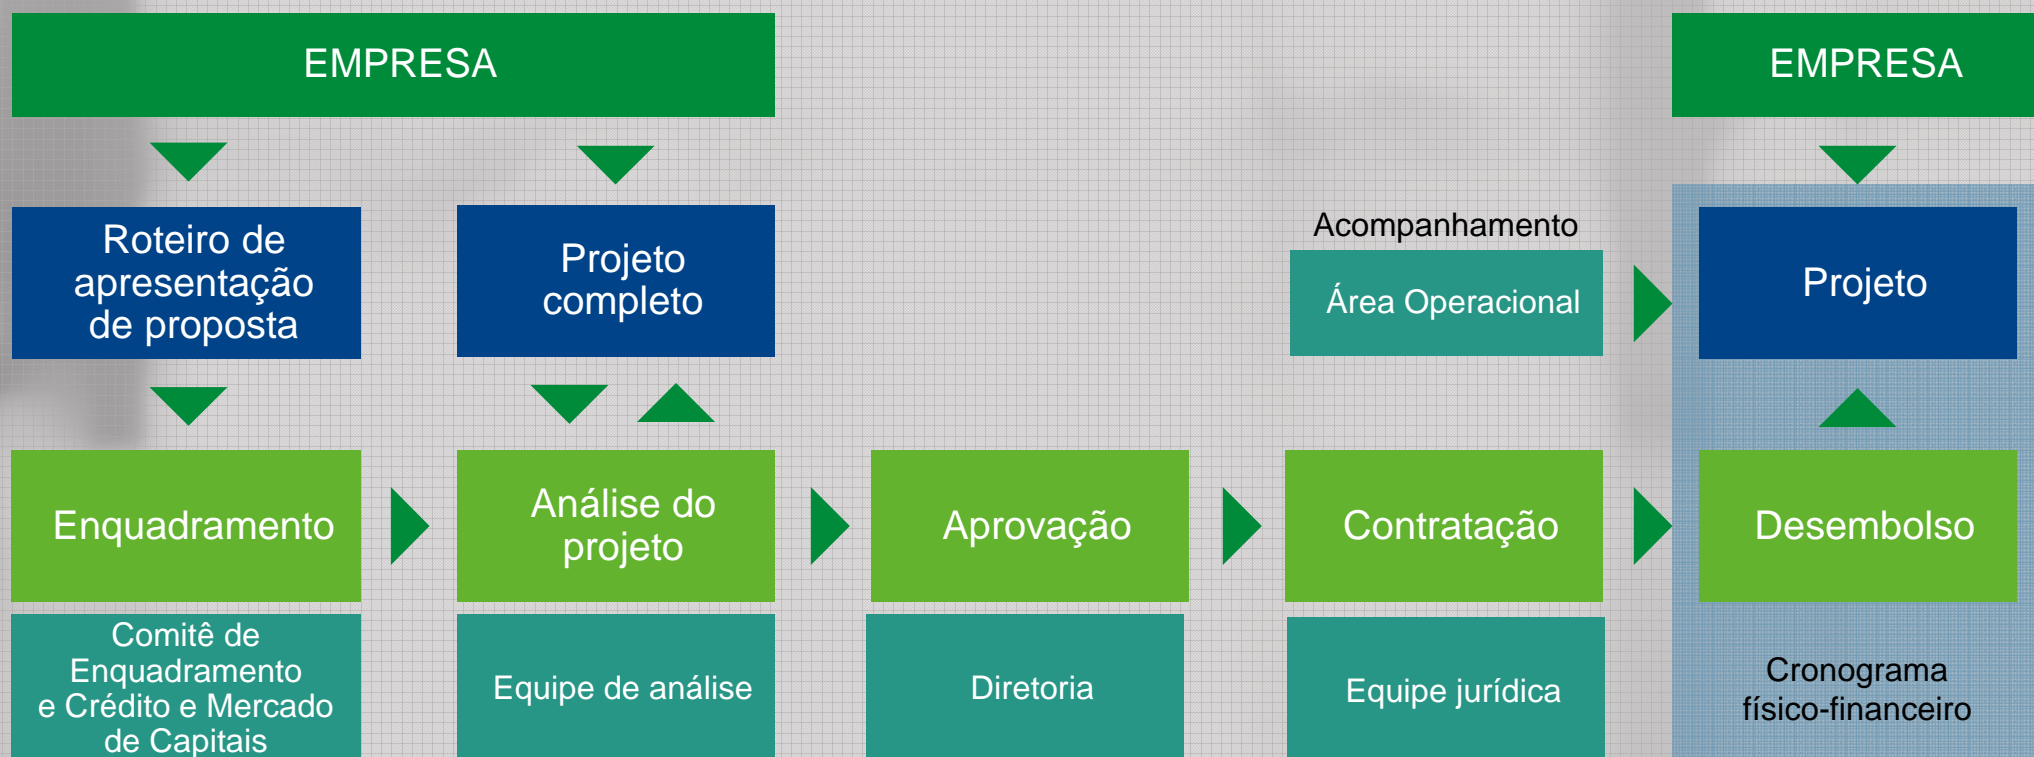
EMPRESA

EMPRESA

Roteiro de apresentação de proposta

Projeto completo

Acompanhamento

Área Operacional

Projeto

Enquadramento

Análise do projeto

Aprovação

Contratação

Desembolso

Comitê de Enquadramento e Crédito e Mercado de Capitais

Equipe de análise

Diretoria

Equipe jurídica

Cronograma físico-financeiro